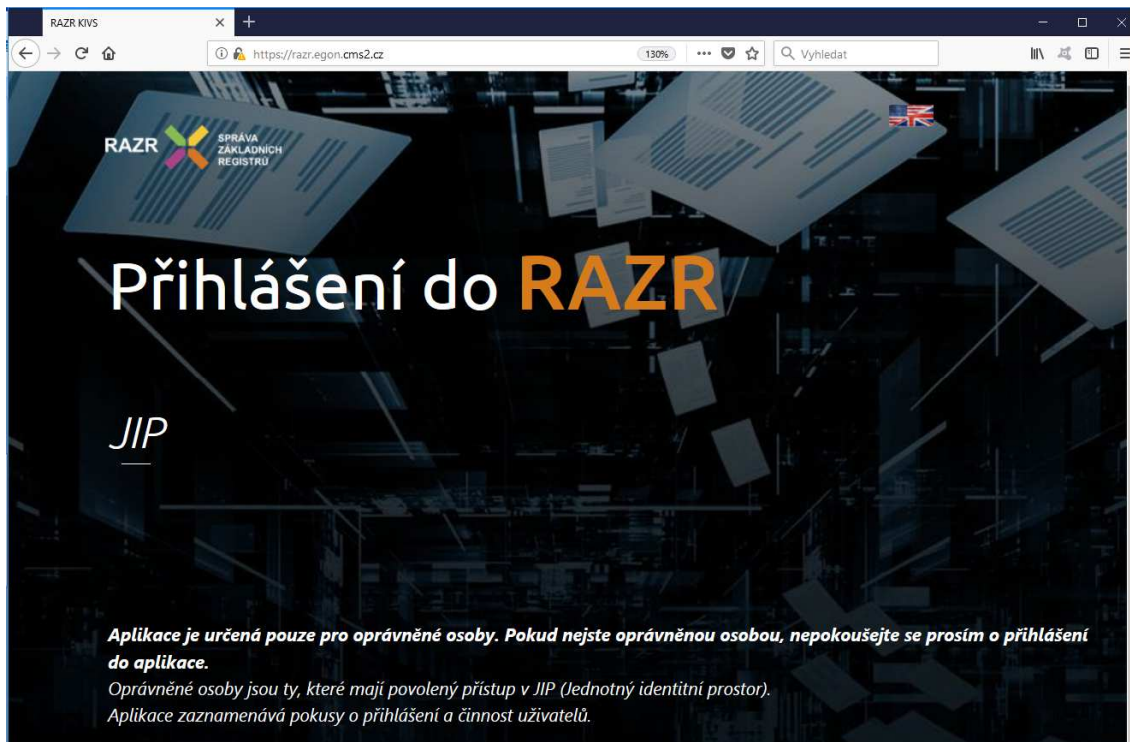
RAZR KIVS

https://razr.egon.cms2.cz

130%

Vyhledat

RAZR SPRÁVA ZÁKLADNÍCH REGISTRŮ

Přihlášení do RAZR

JIP

**Aplikace je určená pouze pro oprávněné osoby. Pokud nejste oprávněnou osobou, nepokoušejte se prosím o přihlášení do aplikace.**
Oprávněné osoby jsou ty, které mají povolený přístup v JIP (Jednotný identitní prostor).
Aplikace zaznamenává pokusy o přihlášení a činnost uživatelů.